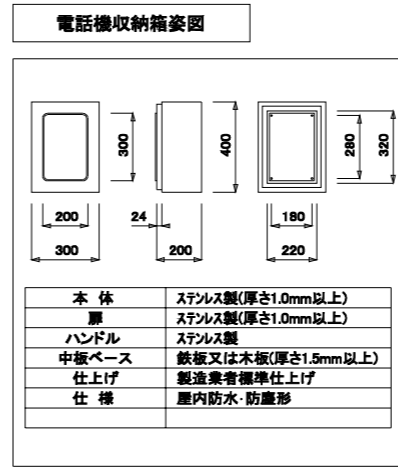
電話機収納箱姿図

300

400

280

320

200

24

180

300

200

220

| 本 体 | ステンレス製(厚さ1.0mm以上) |
|---|---|
| 扉 | ステンレス製(厚さ1.0mm以上) |
| ハンドル | ステンレス製 |
| 中板ベース | 鉄板又は木板(厚さ1.5mm以上) |
| 仕上げ | 製造業者標準仕上げ |
| 仕 様 | 屋内防水・防塵形 |
| | |